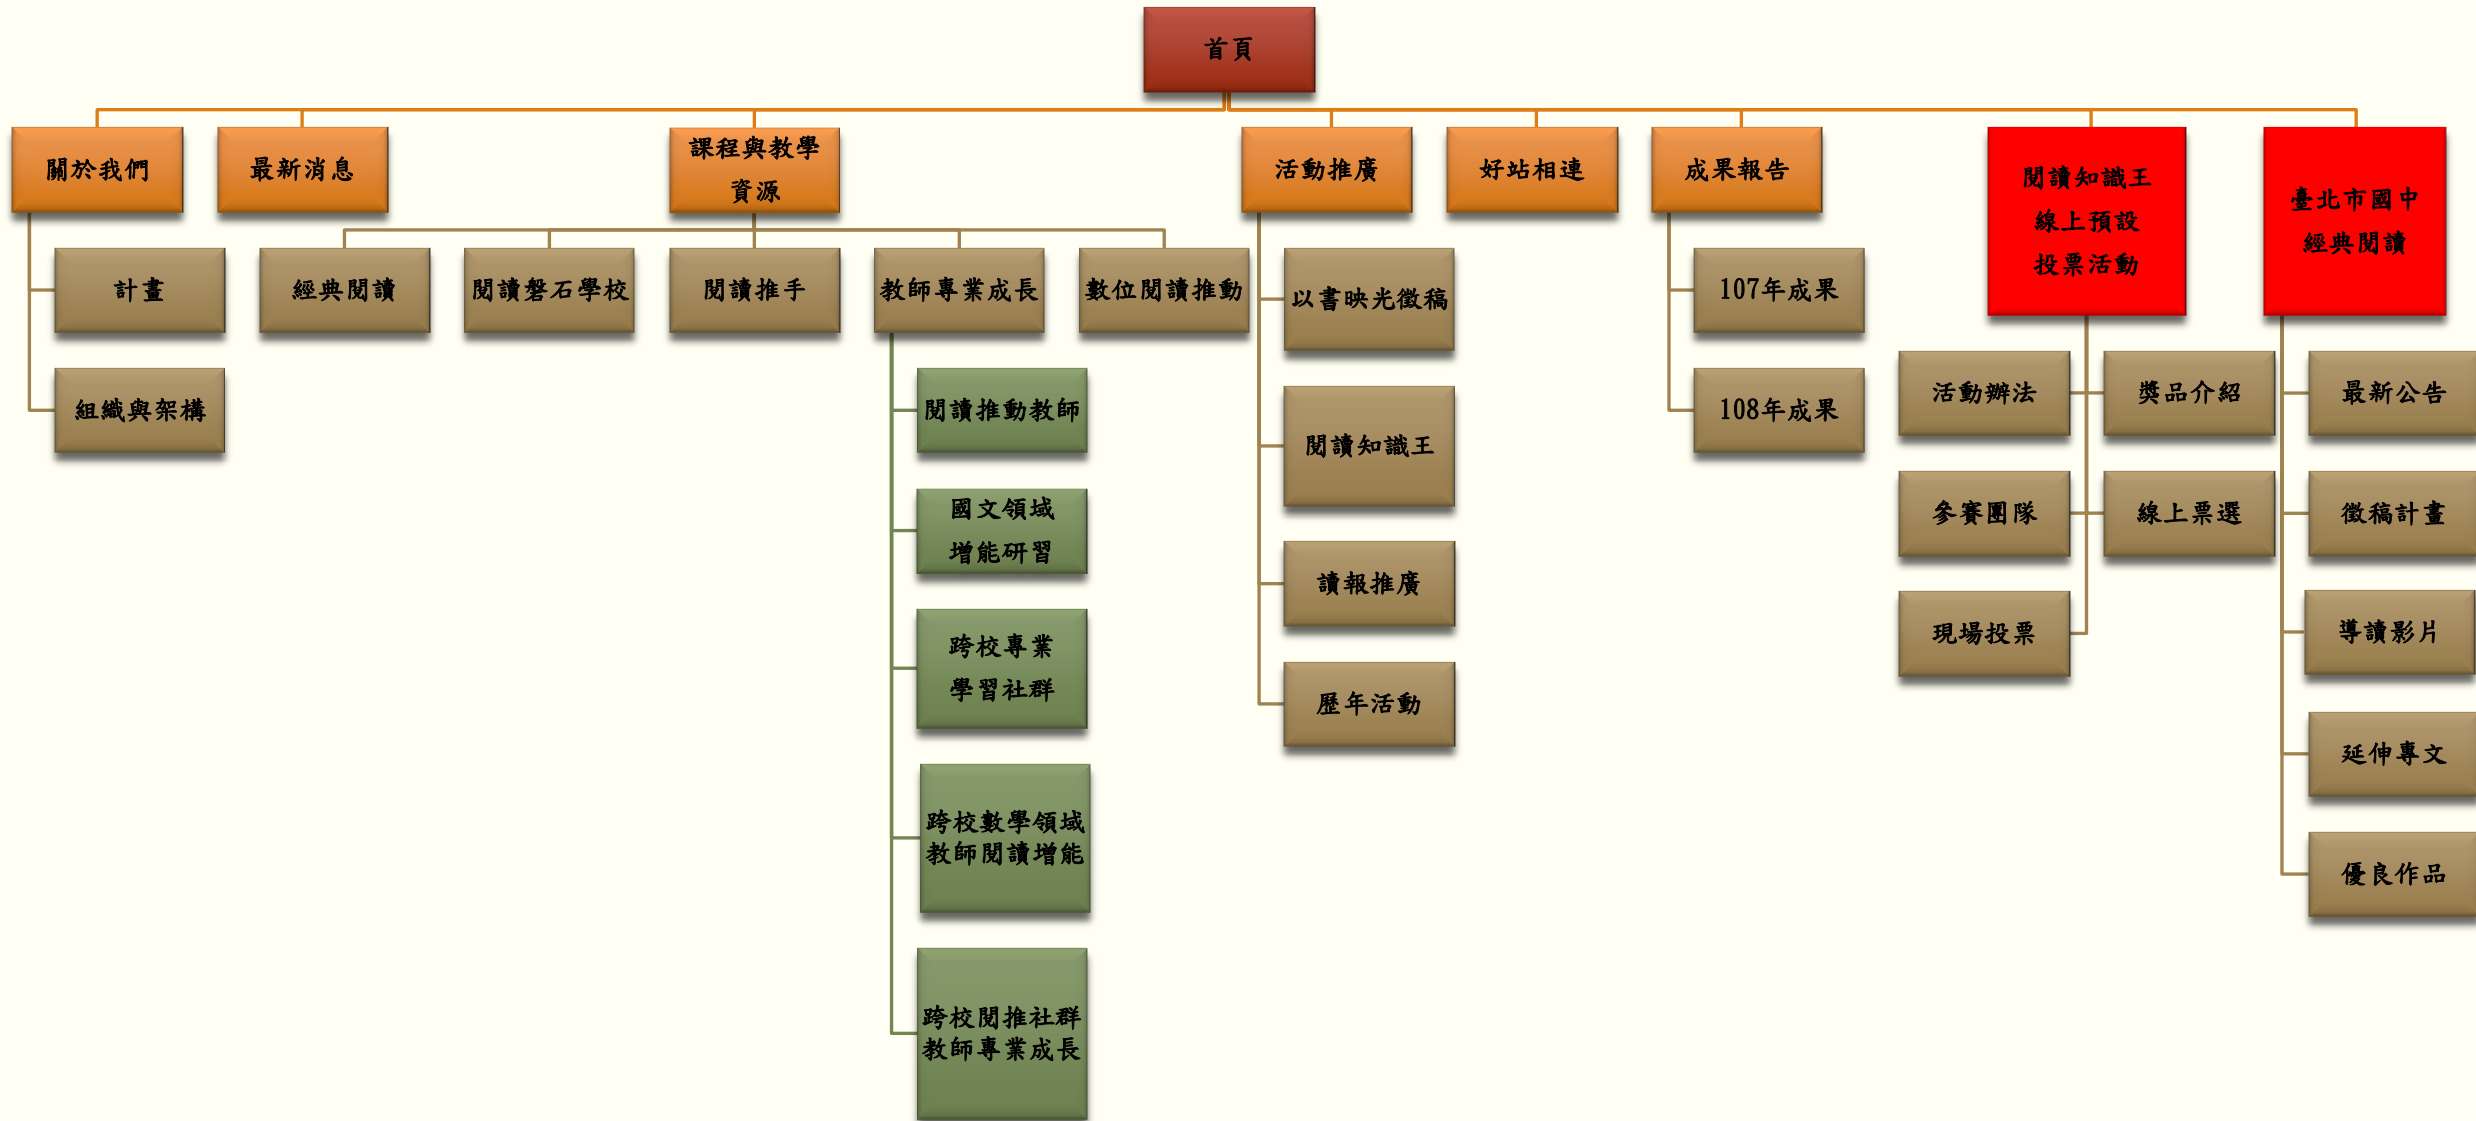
首頁

關於我們

計畫

組織與架構

最新消息

課程與教學資源

經典閱讀

閱讀磐石學校

閱讀推手

教師專業成長

閱讀推動教師

國文領域增能研習

跨校專業學習社群

跨校數學領域教師閱讀增能

跨校閱推社群教師專業成長

數位閱讀推動

活動推廣

以書映光徵稿

閱讀知識王

讀報推廣

歷年活動

好站相連

成果報告

107年成果

108年成果

閱讀知識王線上預設投票活動

活動辦法

參賽團隊

現場投票

獎品介紹

線上票選

臺北市國中經典閱讀

最新公告

徵稿計畫

導讀影片

延伸專文

優良作品